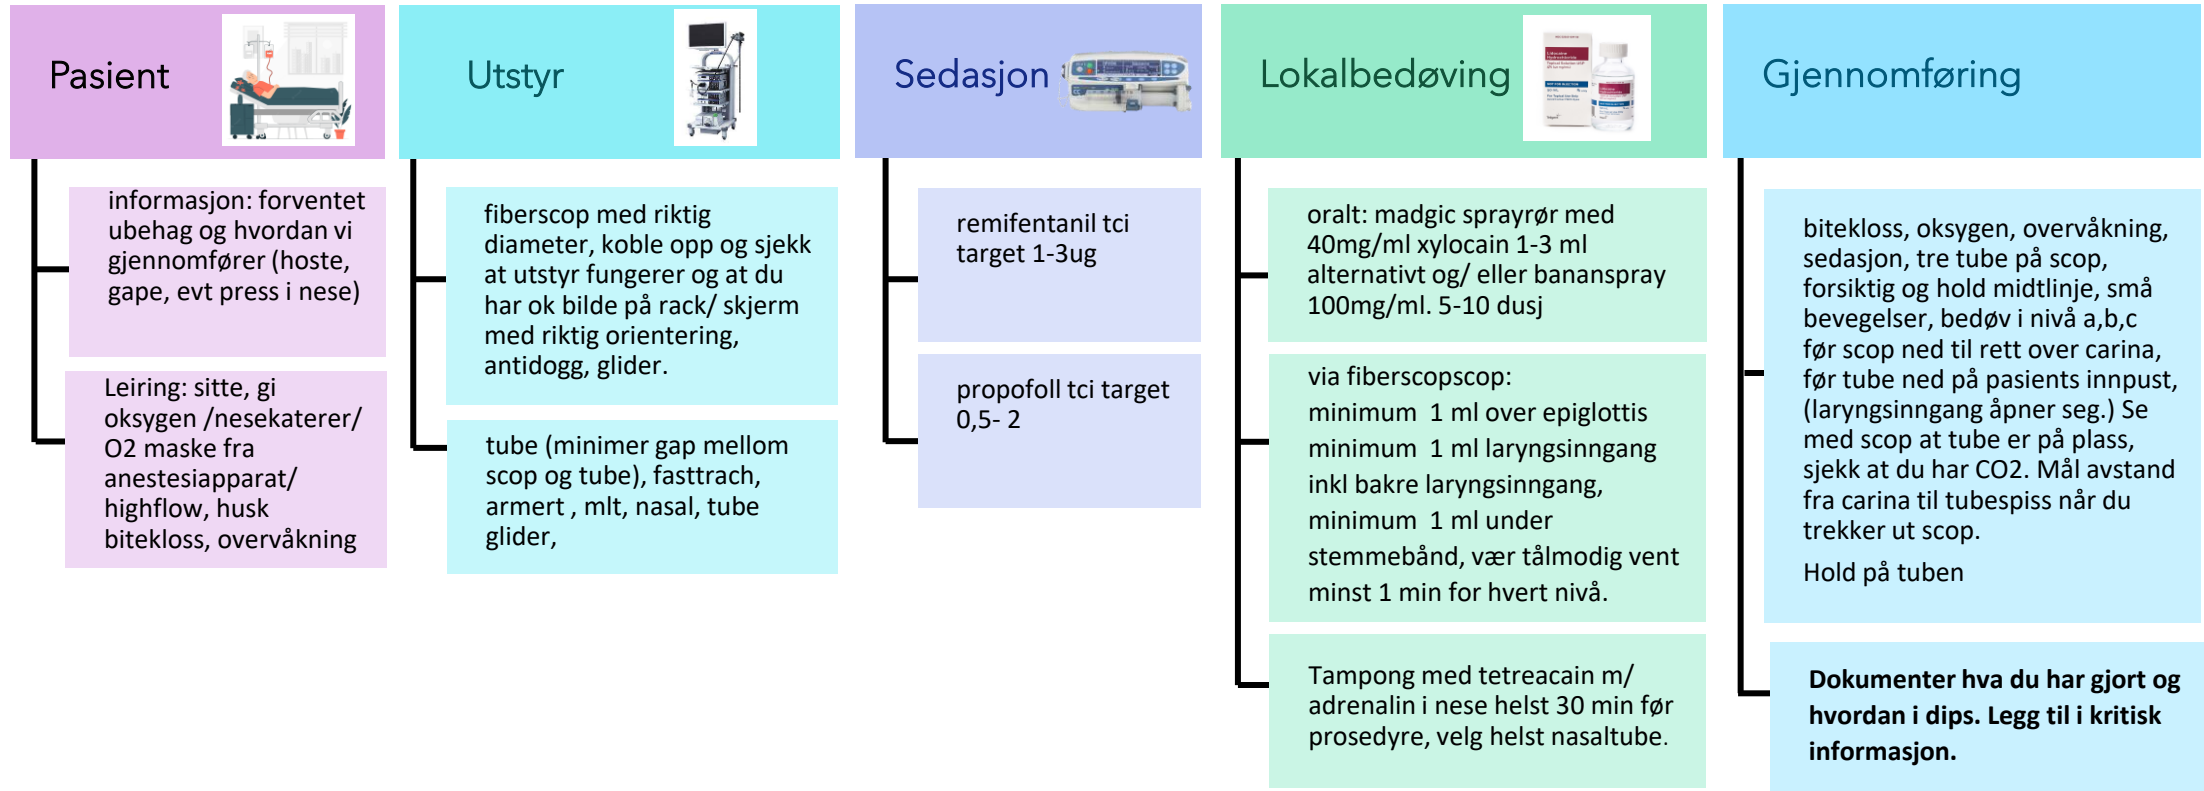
Pasient

informasjon: forventet ubehag og hvordan vi gjennomfører (hoste, gape, evt press i nese)

Leiring: sitte, gi oksygen /nesekaterer/ O2 maske fra anestesiapparat/ highflow, husk bitekloss, overvåkning

Utstyr

fiberscop med riktig diameter, koble opp og sjekk at utstyr fungerer og at du har ok bilde på rack/ skjerm med riktig orientering, antidogg, glider.

tube (minimer gap mellom scop og tube), fasttrach, armert , mlt, nasal, tube glider,

Sedasjon

remifentanil tci target 1-3ug

propofoll tci target 0,5- 2

Lokalbedøving

oralt: madgic sprayrør med 40mg/ml xylocain 1-3 ml alternativt og/ eller bananspray 100mg/ml. 5-10 dusj

via fiberscopscop:
minimum 1 ml over epiglottis
minimum 1 ml laryngsinngang inkl bakre laryngsinngang,
minimum 1 ml under stemmebånd, vær tålmodig vent minst 1 min for hvert nivå.

Tampong med tetreacain m/ adrenalin i nese helst 30 min før prosedyre, velg helst nasaltube.

Gjennomføring

bitekloss, oksygen, overvåkning, sedasjon, tre tube på scop, forsiktig og hold midtlinje, små bevegelser, bedøv i nivå a,b,c før scop ned til rett over carina, før tube ned på pasients innpust, (laryngsinngang åpner seg.) Se med scop at tube er på plass, sjekk at du har CO2. Mål avstand fra carina til tubespiss når du trekker ut scop.

Hold på tuben

Dokumenter hva du har gjort og hvordan i dips. Legg til i kritisk informasjon.